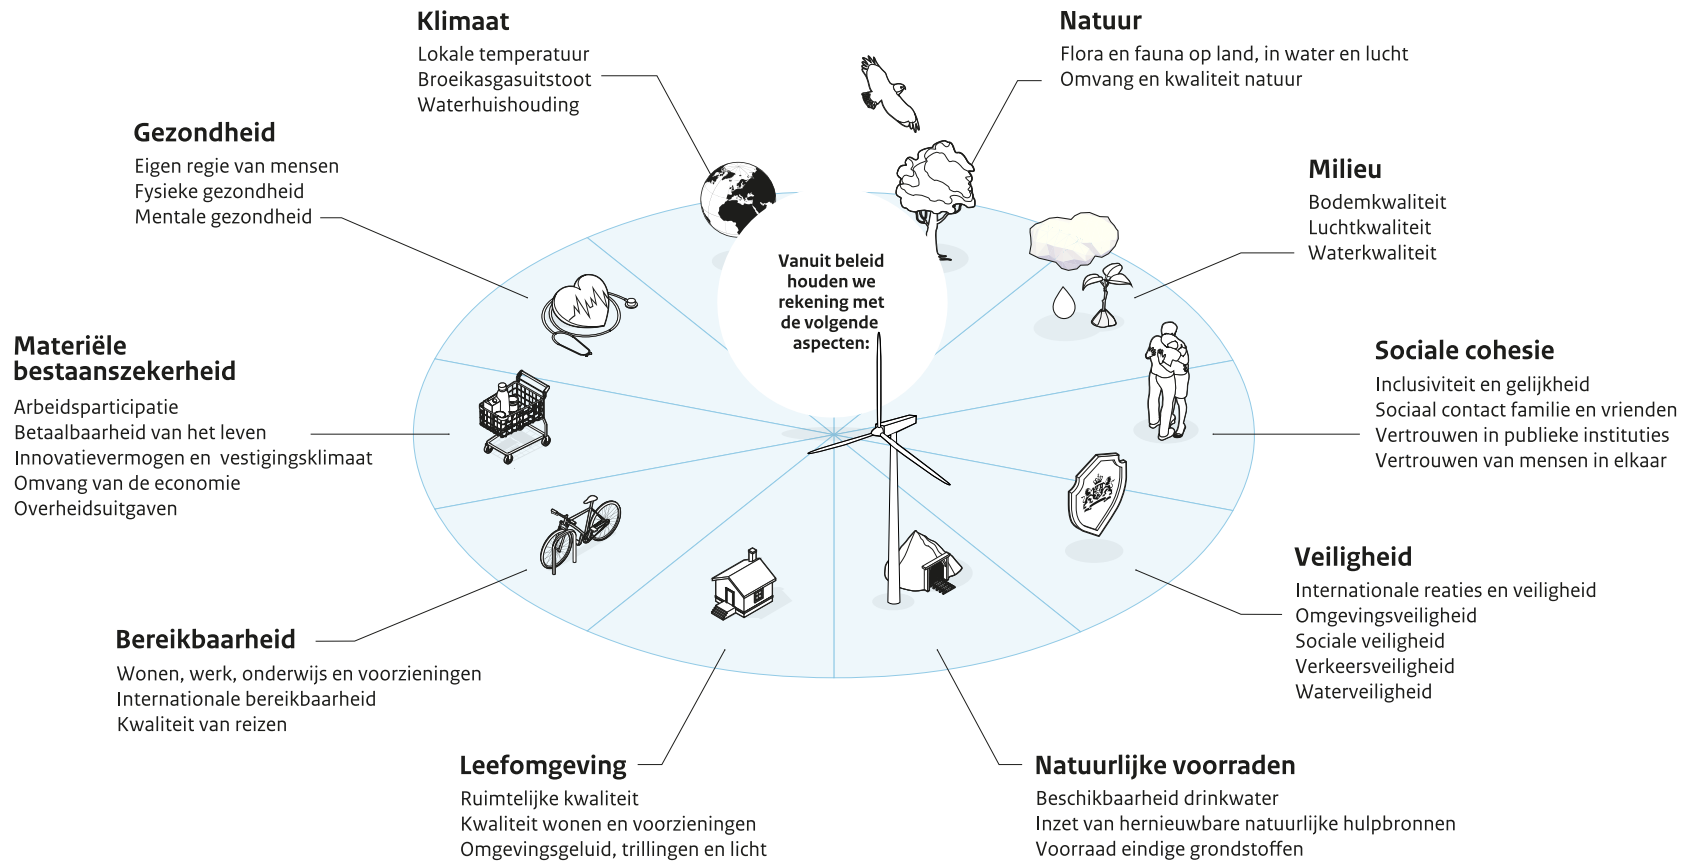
Vanuit beleid houden we rekening met de volgende aspecten:

Klimaat
Lokale temperatuur
Broeikasgasuitstoot
Waterhuishouding

Natuur
Flora en fauna op land, in water en lucht
Omvang en kwaliteit natuur

Gezondheid
Eigen regie van mensen
Fysieke gezondheid
Mentale gezondheid

Milieu
Bodemkwaliteit
Luchtkwaliteit
Waterkwaliteit

Materiële bestaanszekerheid
Arbeidsparticipatie
Betaalbaarheid van het leven
Innovatievermogen en vestigingsklimaat
Omvang van de economie
Overheidsuitgaven

Sociale cohesie
Inclusiviteit en gelijkheid
Sociaal contact familie en vrienden
Vertrouwen in publieke instituties
Vertrouwen van mensen in elkaar

Veiligheid
Internationale reaties en veiligheid
Omgevingsveiligheid
Sociale veiligheid
Verkeersveiligheid
Waterveiligheid

Bereikbaarheid
Wonen, werk, onderwijs en voorzieningen
Internationale bereikbaarheid
Kwaliteit van reizen

Leefomgeving
Ruimtelijke kwaliteit
Kwaliteit wonen en voorzieningen
Omgevingsgeluid, trillingen en licht

Natuurlijke voorraden
Beschikbaarheid drinkwater
Inzet van hernieuwbare natuurlijke hulpbronnen
Voorraad eindige grondstoffen